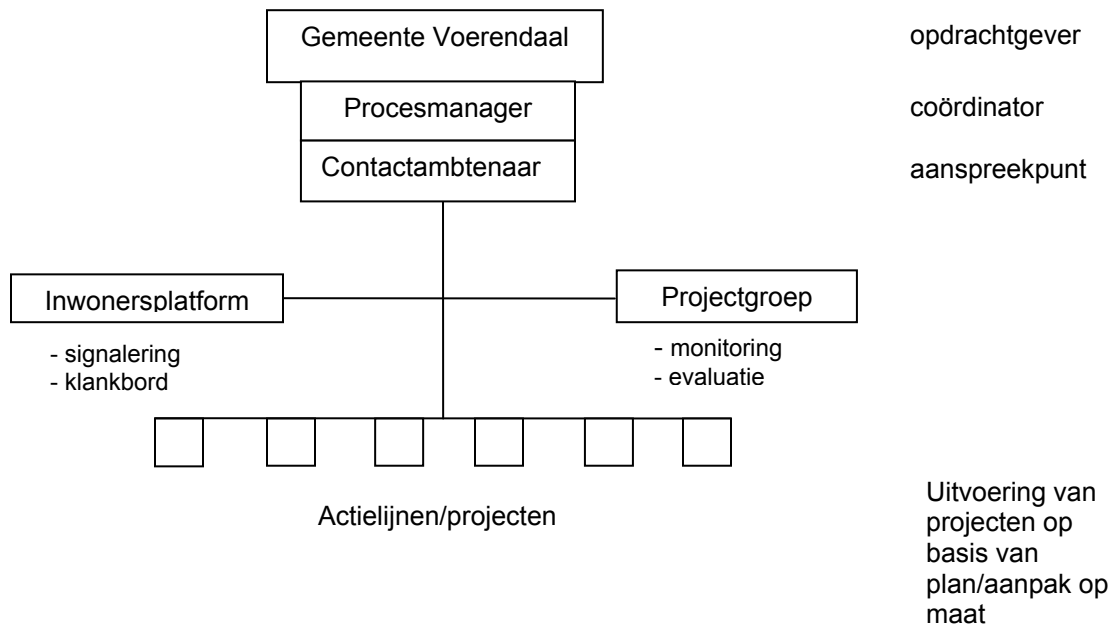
Gemeente Voerendaal

opdrachtgever

Procesmanager

coördinator

Contactambtenaar

aanspreekpunt

Inwonersplatform

- signalering
- klankbord

Projectgroep

- monitoring
- evaluatie

Actielijnen/projecten

Uitvoering van projecten op basis van plan/aanpak op maat